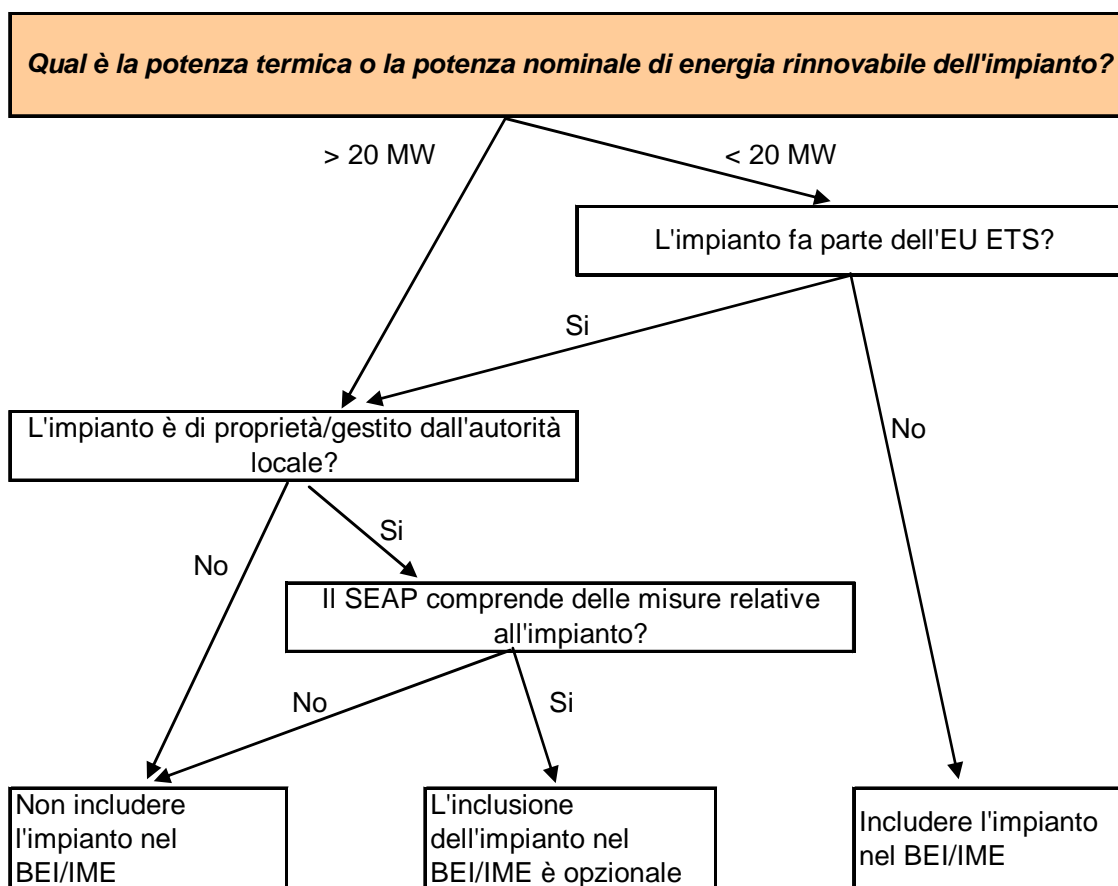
Qual è la potenza termica o la potenza nominale di energia rinnovabile dell'impianto?

> 20 MW

< 20 MW

L'impianto fa parte dell'EU ETS?

Si

No

L'impianto è di proprietà/gestito dall'autorità locale?

No

Si

Il SEAP comprende delle misure relative all'impianto?

No

Si

Non includere l'impianto nel BEI/IME

L'inclusione dell'impianto nel BEI/IME è opzionale

Includere l'impianto nel BEI/IME